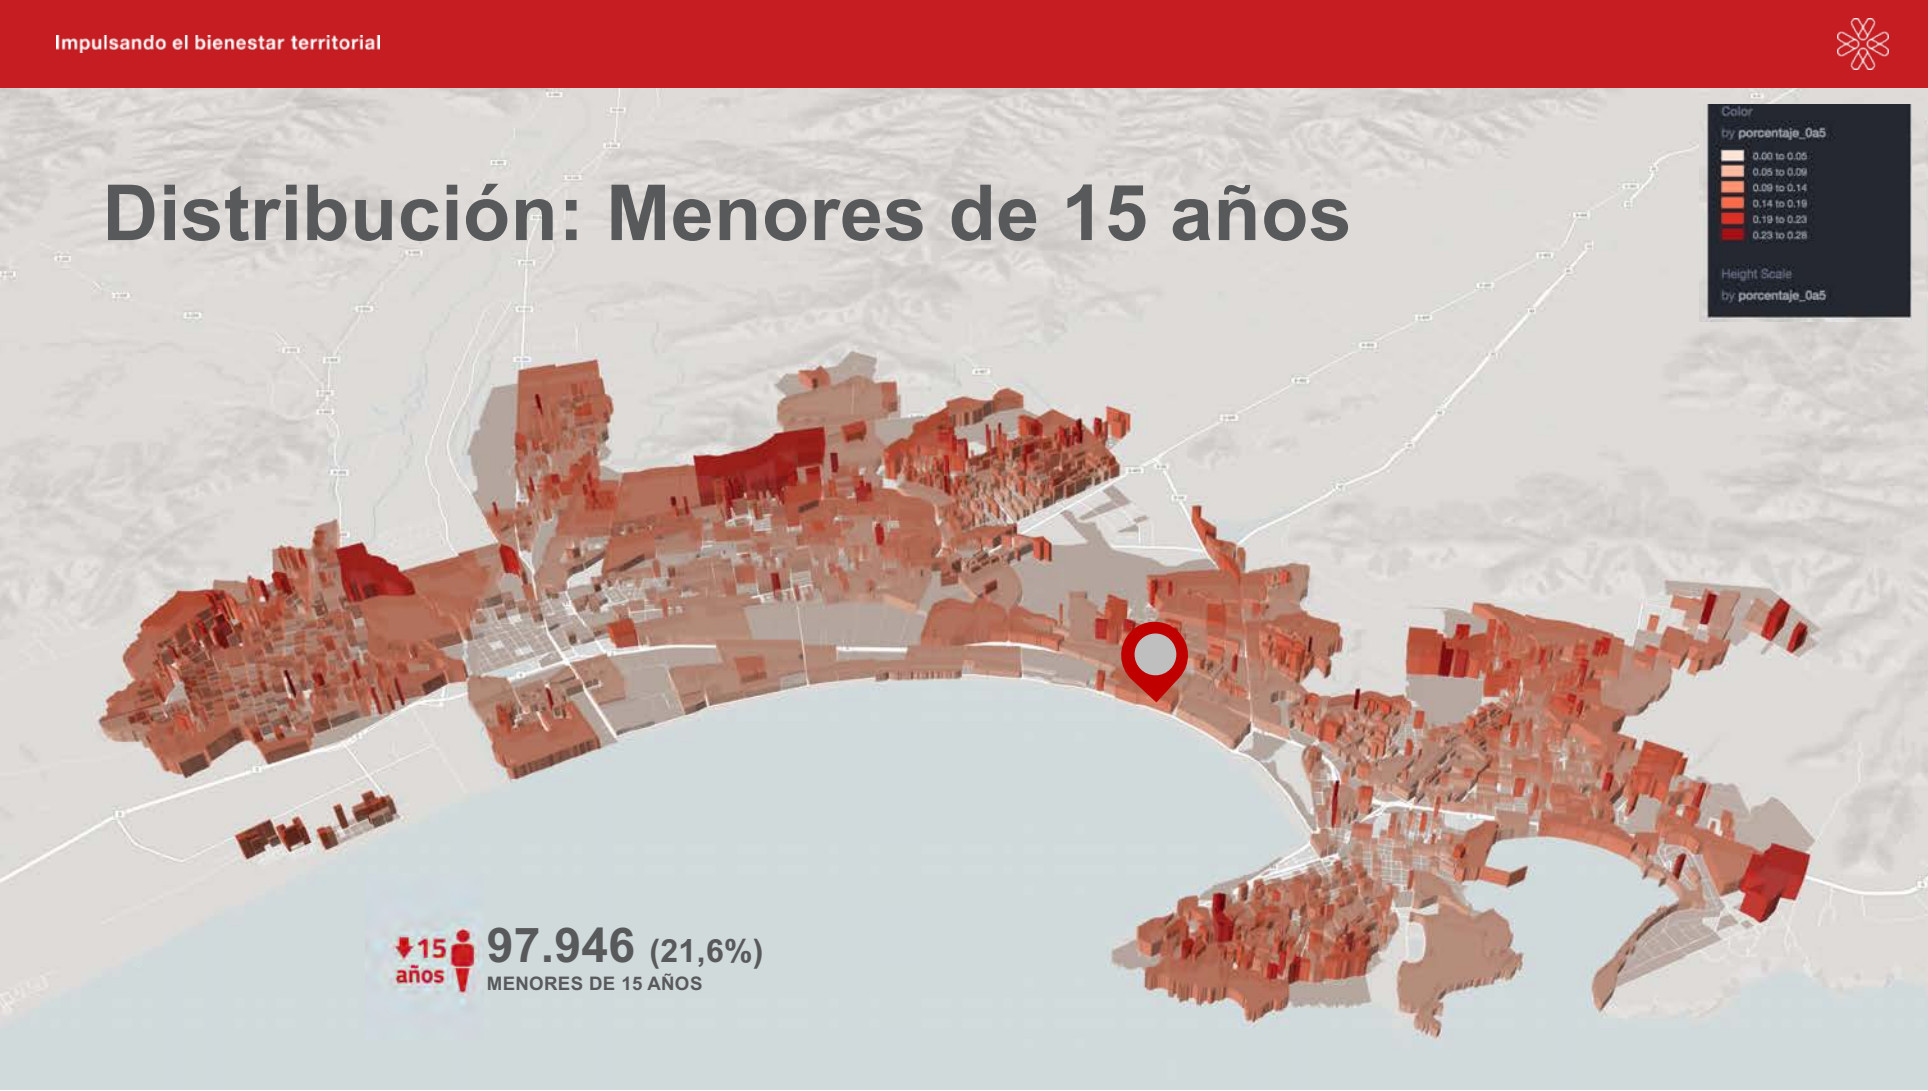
Impulsando el bienestar territorial

Distribución: Menores de 15 años

Color
by porcentaje_0a5
0.00 to 0.05
0.05 to 0.09
0.09 to 0.14
0.14 to 0.19
0.19 to 0.23
0.23 to 0.28

Height Scale
by porcentaje_0a5

15 años

97.946 (21,6%)
MENORES DE 15 AÑOS